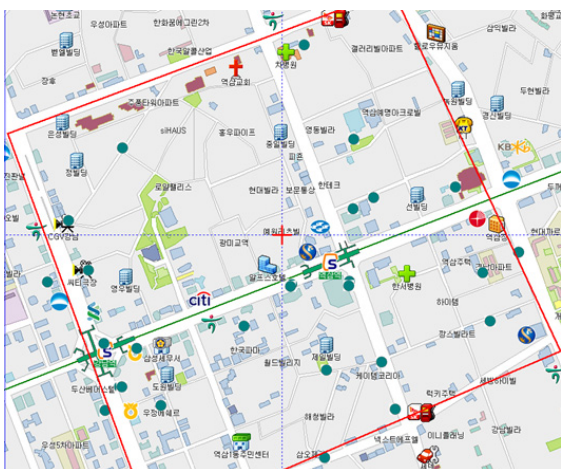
우성아파트
한화꿈에그린2차
한국알콜산업
역삼교회
갤러리빌라아파트
호루우파시용
삼익빌라
화일빌
은성빌딩
주택타워아파트
siHAUS
홍우파이프
역삼래미안아크로빌
개원빌딩
두현빌라
경신빌딩
KB
정빌딩
동부빌딩
로얄팰리스
현대빌라
보문통상
진테크
선빌딩
역삼1동
CGV강남
광미교역
역삼빌딩
현대파크
한서병원
역삼푸르지오
아파트
엠주빌딩
citi
하이텔
장스빌라트
삼성세무서
한국고미
제일빌딩
도원빌딩
월드빌라지
케이템코리아
세방아이빌
우정에세로
석귀주택
두산베어스텔
해청빌라
넥스트에코엘
이니홀하임
강남빌라
우성5차아파트
역삼1동주민센터
삼오빌딩